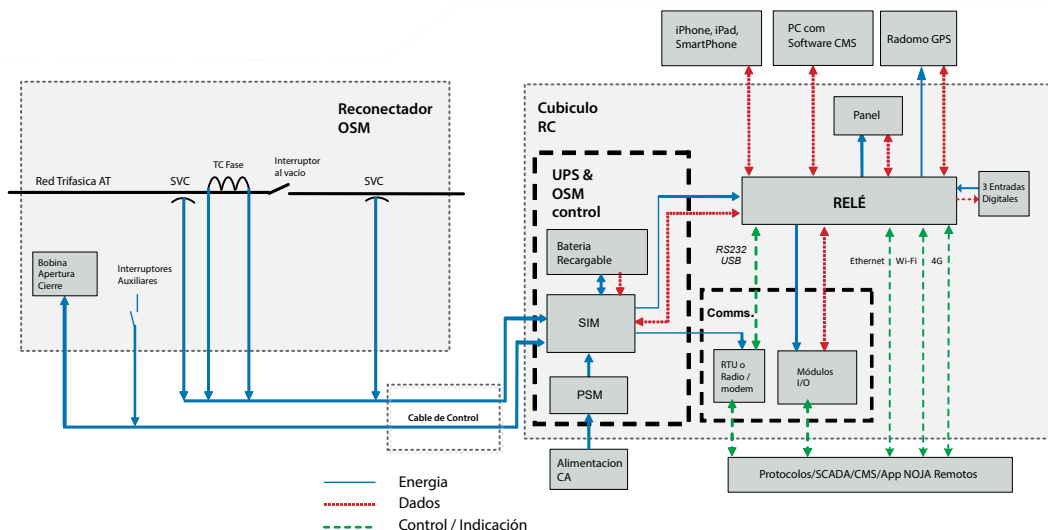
iPhone, iPad, SmartPhone

PC com Software CMS

Radomo GPS

Reconectador OSM

Cubiculo RC

Panel

Red Trifasica AT

SVC

TC Fase

Interruptor al vacio

SVC

UPS & OSM control

RELÉ

3 Entradas Digitales

Bobina Apertura Cierre

Interruptores Auxiliares

Bateria Recargable

RS232 USB

Ethernet

Wi-Fi

4G

SIM

Comms.

RTU o Radio / modem

Módulos I/O

PSM

Cable de Control

Alimentacion CA

Protocolos/SCADA/CMS/App NOJA Remotos

Energia

Dados

Control / Indicación